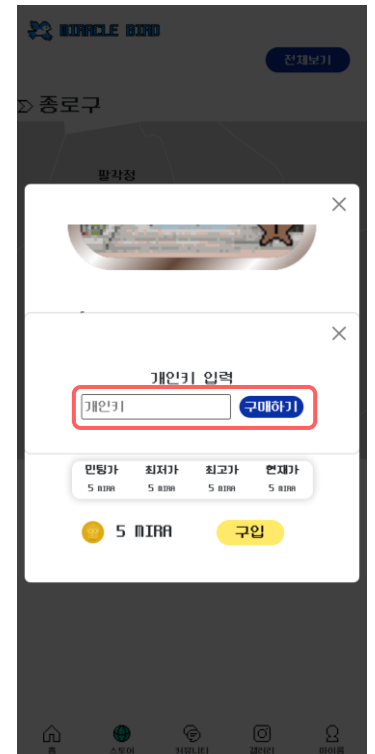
MIRACLE BIRD

전체보기

종로구

팔각정

개인키 입력

개인키

구매하기

| 민팅가 | 최저가 | 최고가 | 현재가 |
|---|---|---|---|
| 5 MIRA | 5 MIRA | 5 MIRA | 5 MIRA |

5 MIRA

구입

홈
스토어
커뮤니티
갤러리
마이룸